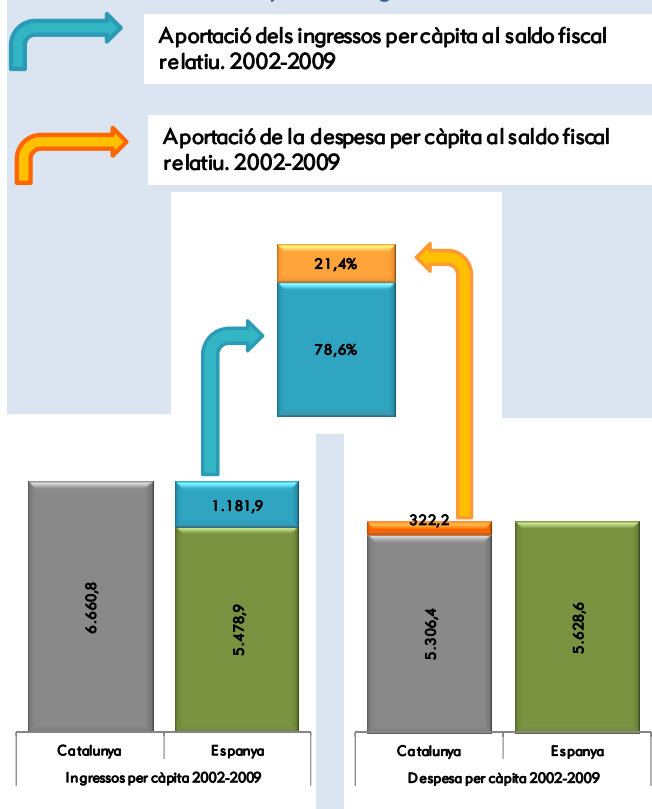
Aportació dels ingressos per càpita al saldo fiscal relatiu. 2002-2009

Aportació de la despesa per càpita al saldo fiscal relatiu. 2002-2009

21,4%

78,6%

1.181,9

6.660,8

5.478,9

322,2

5.306,4

5.628,6

| Catalunya | Espanya |
|---|---|
| Ingressos per càpita 2002-2009 | |

| Catalunya | Espanya |
|---|---|
| Despesa per càpita 2002-2009 | |